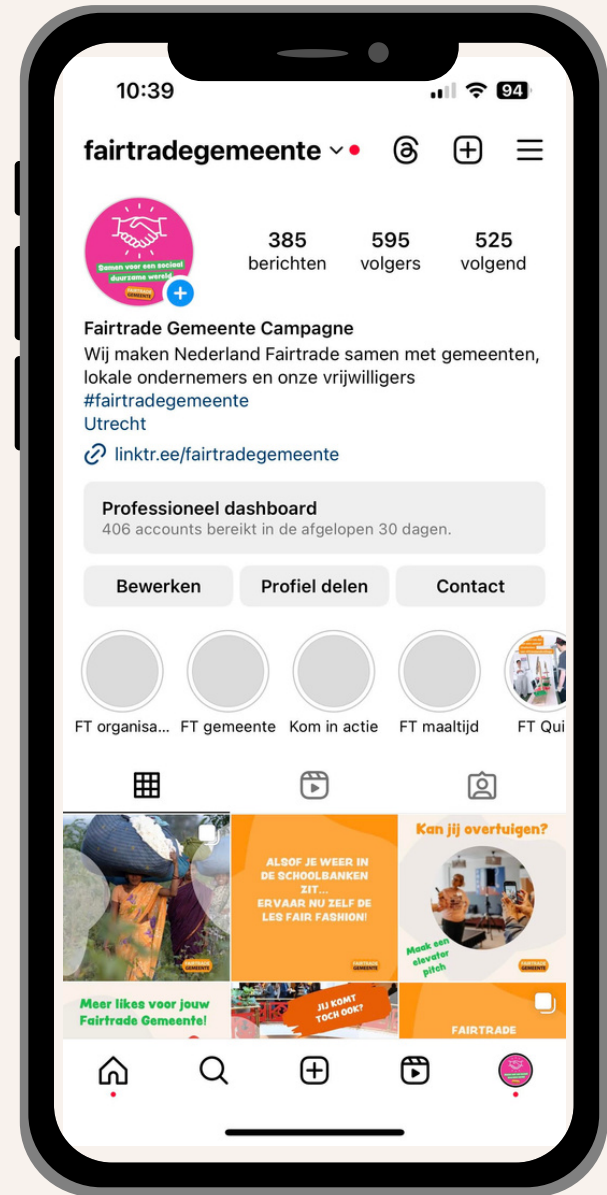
10:39

94

fairtradegemeente

Samen voor een sociaal duurzame wereld

FAIRTRADE GEMEENTE

385 berichten

595 volgers

525 volgend

Fairtrade Gemeente Campagne

Wij maken Nederland Fairtrade samen met gemeenten, lokale ondernemers en onze vrijwilligers

#fairtradegemeente

Utrecht

linktr.ee/fairtradegemeente

Professioneel dashboard

406 accounts bereikt in de afgelopen 30 dagen.

Bewerken

Profiel delen

Contact

FT organisa...

FT gemeente

Kom in actie

FT maaltijd

FT Qui

FAIRTRADE GEMEENTE

ALSOF JE WEER IN DE SCHOOLBANKEN ZIT... ERVAAR NU ZELF DE LES FAIR FASHION!

FAIRTRADE GEMEENTE

Kan jij overtuigen?

Maak een elevator pitch

FAIRTRADE GEMEENTE

Meer likes voor jouw Fairtrade Gemeente!

JIJ KOMT TOCH OOK?

FAIRTRADE